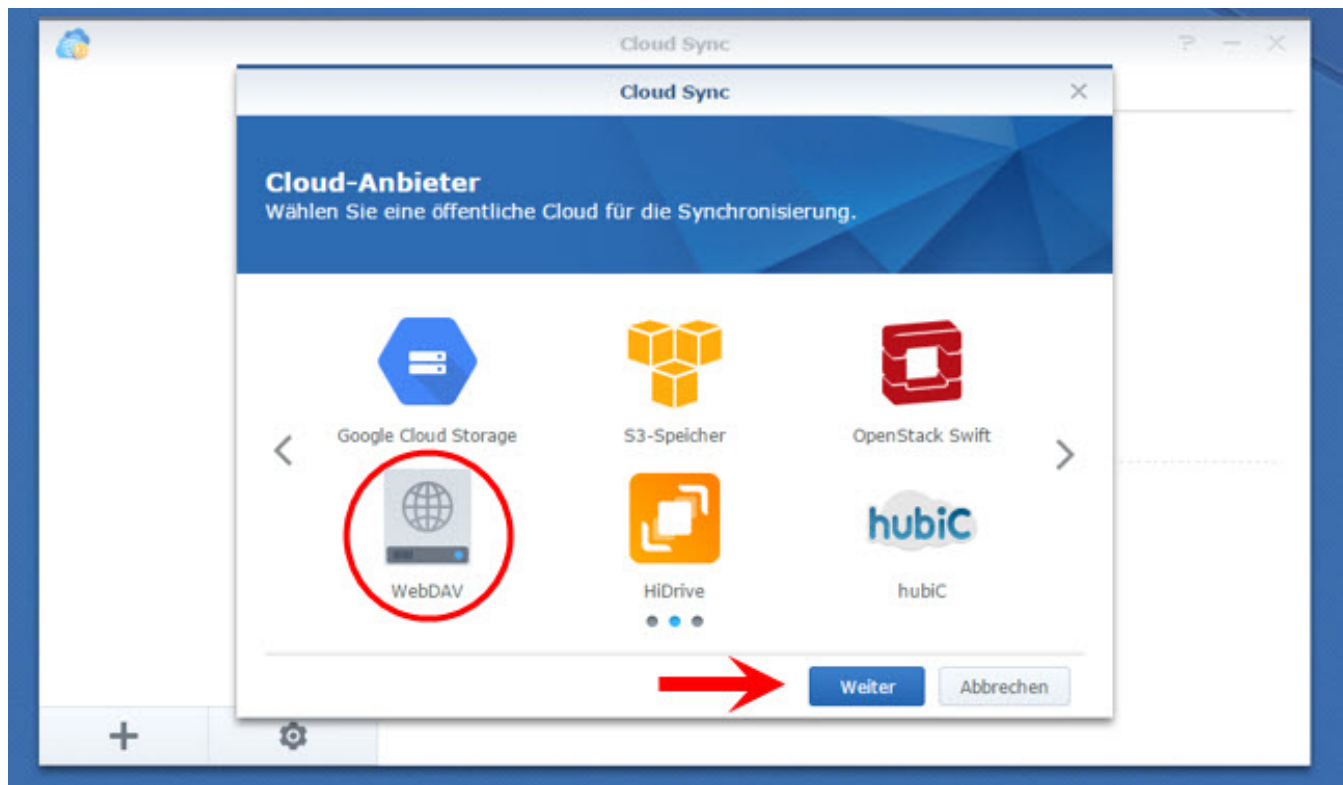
Cloud Sync

Cloud Sync

Cloud-Anbieter
Wählen Sie eine öffentliche Cloud für die Synchronisierung.

Google Cloud Storage

S3-Speicher

OpenStack Swift

WebDAV

HiDrive

hubiC

hubiC

Weiter

Abbrechen